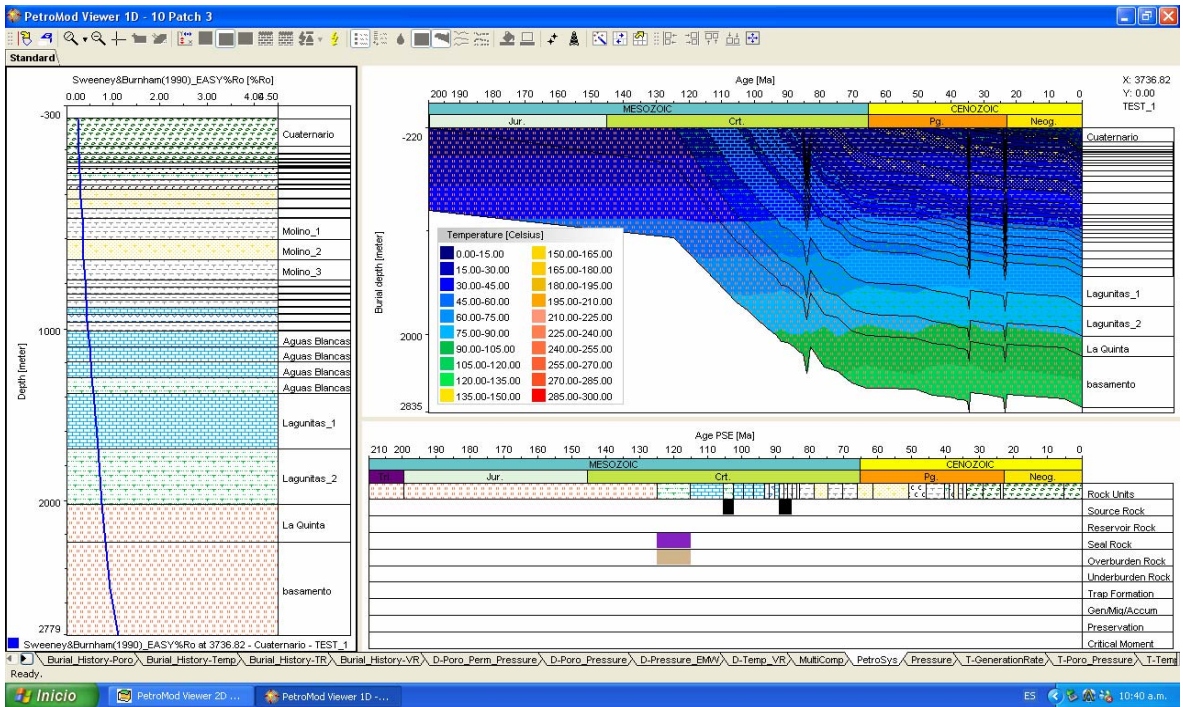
PetroMod Viewer 1D - 10 Patch 3

Standard

Sweeney&Burnham(1990)_EASY%Ro [%Ro]
0.00 1.00 2.00 3.00 4.00 4.50

-300
1000
2000
2779

Depth [meter]

Cuaternario
Molino_1
Molino_2
Molino_3
Aguas Blancas
Aguas Blancas
Aguas Blancas
Aguas Blancas
Lagunitas_1
Lagunitas_2
La Quinta
basamento

Sweeney&Burnham(1990)_EASY%Ro at 3736.82 - Cuaternario - TEST_1

Age [Ma]
200 190 180 170 160 150 140 130 120 110 100 90 80 70 60 50 40 30 20 10 0
MESOZOIC CENOZOIC
Jur. Crt. Pg. Neog.

X: 3736.82
Y: 0.00
TEST_1

-220
2000
2835
Burial depth [meter]

Temperature [Celsius]
| | |
|---|---|
| 0.00-15.00 | 150.00-165.00 |
| 15.00-30.00 | 165.00-180.00 |
| 30.00-45.00 | 180.00-195.00 |
| 45.00-60.00 | 195.00-210.00 |
| 60.00-75.00 | 210.00-225.00 |
| 75.00-90.00 | 225.00-240.00 |
| 90.00-105.00 | 240.00-255.00 |
| 105.00-120.00 | 255.00-270.00 |
| 120.00-135.00 | 270.00-285.00 |
| 135.00-150.00 | 285.00-300.00 |

Cuaternario
Lagunitas_1
Lagunitas_2
La Quinta
basamento

Age PSE [Ma]
210 200 190 180 170 160 150 140 130 120 110 100 90 80 70 60 50 40 30 20 10 0
MESOZOIC CENOZOIC
Tri. Jur. Crt. Pg. Neog.

Rock Units
Source Rock
Reservoir Rock
Seal Rock
Overburden Rock
Underburden Rock
Trap Formation
Gen/Mig/Accum
Preservation
Critical Moment

Burial_History-Poro / Burial_History-Temp / Burial_History-TR / Burial_History-VR / D-Poro_Perm_Pressure / D-Poro_Pressure / D-Pressure_EMW / D-Temp_VR / MultiComp / PetroSys / Pressure / T-GenerationRate / T-Poro_Pressure / T-Temp

Ready.

Inicio
PetroMod Viewer 2D ...
PetroMod Viewer 1D -...
ES 10:40 a.m.